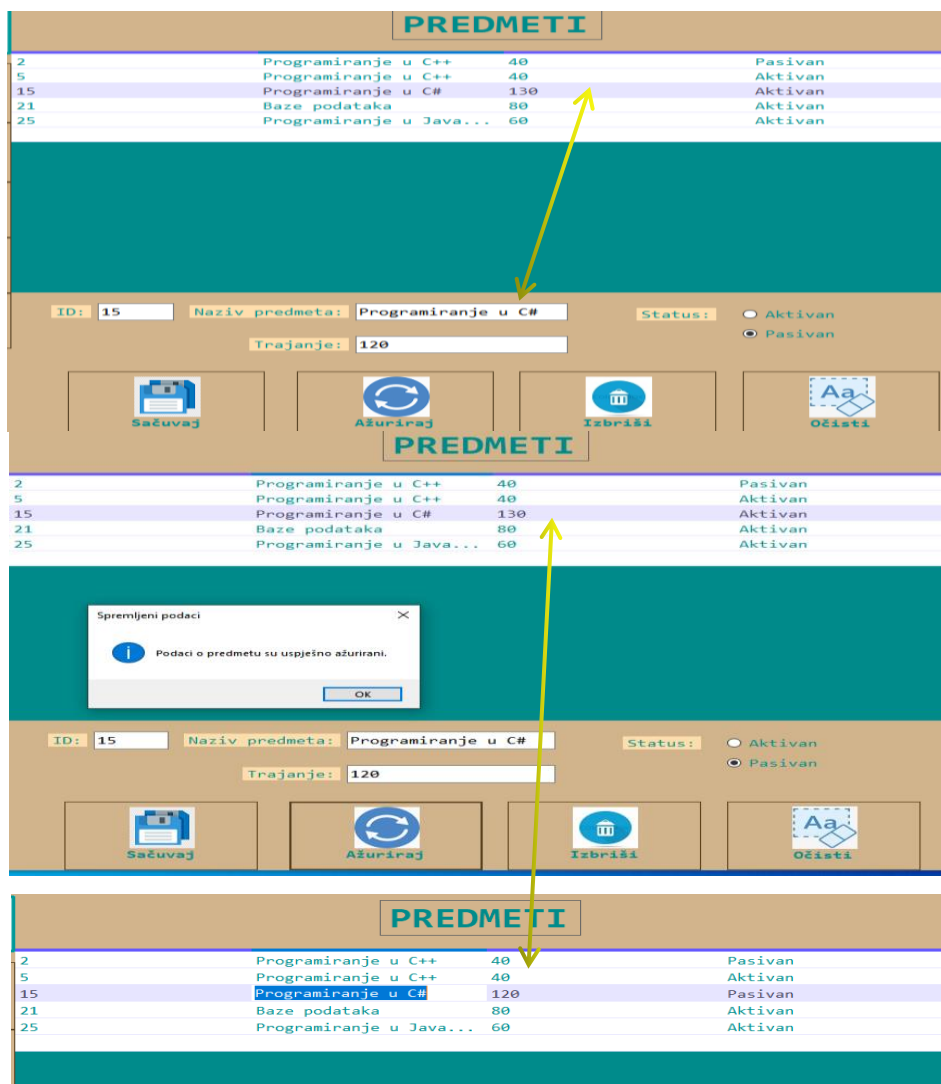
PREDMETI

| | | | |
|---|---|---|---|
| 2 | Programiranje u C++ | 40 | Pasivan |
| 5 | Programiranje u C++ | 40 | Aktivan |
| 15 | Programiranje u C# | 130 | Aktivan |
| 21 | Baze podataka | 80 | Aktivan |
| 25 | Programiranje u Java... | 60 | Aktivan |

ID: 15 Naziv predmeta: Programiranje u C#
Trajanje: 120
Status: Aktivan Pasivan

Sačuvaj Ažuriraj Izbriši Očisti

PREDMETI

| | | | |
|---|---|---|---|
| 2 | Programiranje u C++ | 40 | Pasivan |
| 5 | Programiranje u C++ | 40 | Aktivan |
| 15 | Programiranje u C# | 130 | Aktivan |
| 21 | Baze podataka | 80 | Aktivan |
| 25 | Programiranje u Java... | 60 | Aktivan |

Spremljeni podaci
Podaci o predmetu su uspješno ažurirani.
OK

ID: 15 Naziv predmeta: Programiranje u C#
Trajanje: 120
Status: Aktivan Pasivan

Sačuvaj Ažuriraj Izbriši Očisti

PREDMETI

| | | | |
|---|---|---|---|
| 2 | Programiranje u C++ | 40 | Pasivan |
| 5 | Programiranje u C++ | 40 | Aktivan |
| 15 | Programiranje u C# | 120 | Pasivan |
| 21 | Baze podataka | 80 | Aktivan |
| 25 | Programiranje u Java... | 60 | Aktivan |